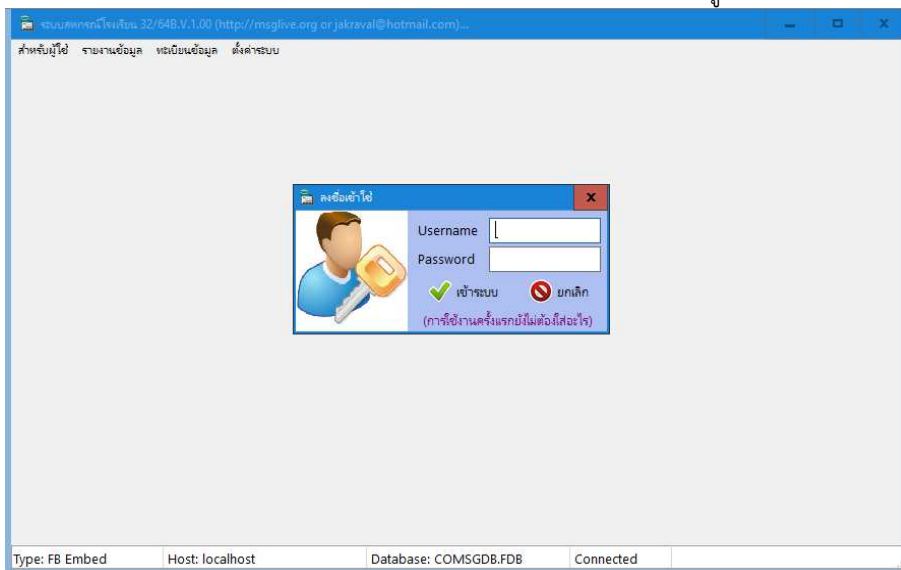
ระบบสหกรณ์โรงเรียน 32/64B.V.1.00 (http://msglive.org or jakraval@hotmail.com)...

สำหรับผู้ใช้ รายงานข้อมูล ทะเบียนข้อมูล ตั้งค่าระบบ

ลงชื่อเข้าใช้
x
Username
Password
เข้าระบบ
ยกเลิก
(การใช้งานครั้งแรกยังไม่ต้องใส่อะไร)

Type: FB Embed | Host: localhost | Database: COMSGDB.FDB | Connected